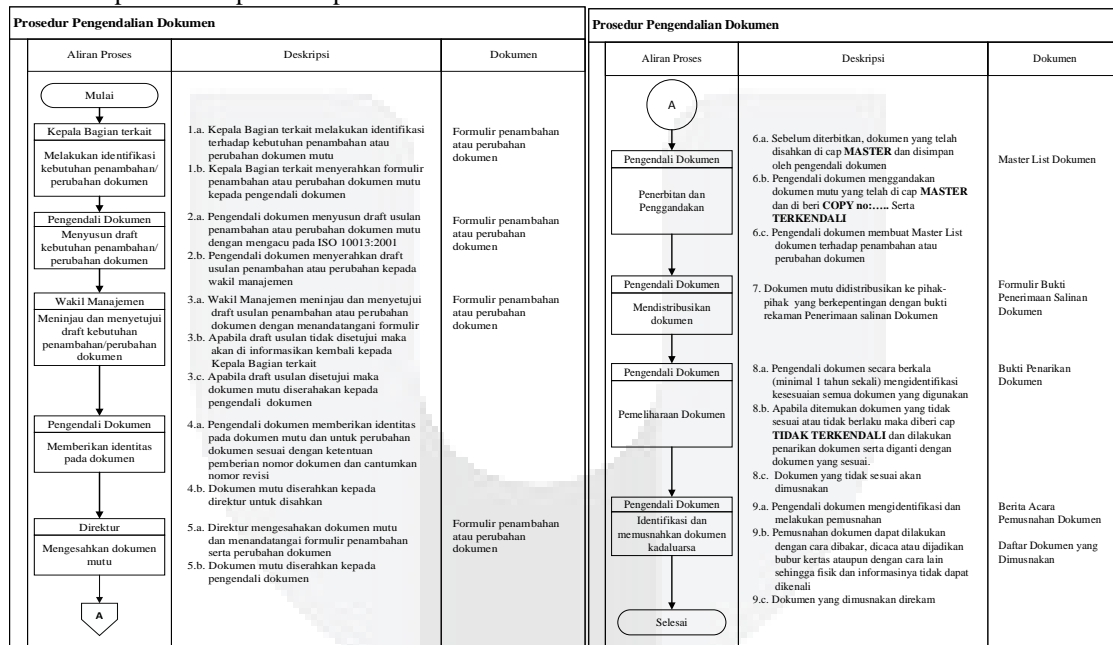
**Prosedur Pengendalian Dokumen**

| Aliran Proses | Deskripsi | Dokumen |
|---|---|---|
| Mulai | | |
| Kepala Bagian terkait<br>Melakukan identifikasi kebutuhan penambahan/ perubahan dokumen | 1.a. Kepala Bagian terkait melakukan identifikasi terhadap kebutuhan penambahan atau perubahan dokumen mutu<br>1.b. Kepala Bagian terkait menyerahkan formulir penambahan atau perubahan dokumen mutu kepada pengendali dokumen | Formulir penambahan atau perubahan dokumen |
| Pengendali Dokumen<br>Menyusun draft kebutuhan penambahan/ perubahan dokumen | 2.a. Pengendali dokumen menyusun draft usulan penambahan atau perubahan dokumen mutu dengan mengacu pada ISO 10013:2001<br>2.b. Pengendali dokumen menyerahkan draft usulan penambahan atau perubahan kepada wakil manajemen | Formulir penambahan atau perubahan dokumen |
| Wakil Manajemen<br>Meninjau dan menyetujui draft kebutuhan penambahan/perubahan dokumen | 3.a. Wakil Manajemen meninjau dan menyetujui draft usulan penambahan atau perubahan dokumen dengan menandatangani formulir<br>3.b. Apabila draft usulan tidak disetujui maka akan di informasikan kembali kepada Kepala Bagian terkait<br>3.c. Apabila draft usulan disetujui maka dokumen mutu diserahkan kepada pengendali dokumen | Formulir penambahan atau perubahan dokumen |
| Pengendali Dokumen<br>Memberikan identitas pada dokumen | 4.a. Pengendali dokumen memberikan identitas pada dokumen mutu dan untuk perubahan dokumen sesuai dengan ketentuan pemberian nomor dokumen dan cantumkan nomor revisi<br>4.b. Dokumen mutu diserahkan kepada direktur untuk disahkan | |
| Direktur<br>Mengesahkan dokumen mutu | 5.a. Direktur mengesahakan dokumen mutu dan menandatangai formulir penambahan serta perubahan dokumen<br>5.b. Dokumen mutu diserahkan kepada pengendali dokumen | Formulir penambahan atau perubahan dokumen |
| A | | |

**Prosedur Pengendalian Dokumen**

| Aliran Proses | Deskripsi | Dokumen |
|---|---|---|
| A | | |
| Pengendali Dokumen<br>Penerbitan dan Penggandakan | 6.a. Sebelum diterbitkan, dokumen yang telah disahkan di cap **MASTER** dan disimpan oleh pengendali dokumen<br>6.b. Pengendali dokumen menggandakan dokumen mutu yang telah di cap **MASTER** dan di beri **COPY no:…..** Serta **TERKENDALI**<br>6.c. Pengendali dokumen membuat Master List dokumen terhadap penambahan atau perubahan dokumen | Master List Dokumen |
| Pengendali Dokumen<br>Mendistribusikan dokumen | 7. Dokumen mutu didistribusikan ke pihak-pihak yang berkepentingan dengan bukti rekaman Penerimaan salinan Dokumen | Formulir Bukti Penerimaan Salinan Dokumen |
| Pengendali Dokumen<br>Pemeliharaan Dokumen | 8.a. Pengendali dokumen secara berkala (minimal 1 tahun sekali) mengidentifikasi kesesuaian semua dokumen yang digunakan<br>8.b. Apabila ditemukan dokumen yang tidak sesuai atau tidak berlaku maka diberi cap **TIDAK TERKENDALI** dan dilakukan penarikan dokumen serta diganti dengan dokumen yang sesuai.<br>8.c. Dokumen yang tidak sesuai akan dimusnakan | Bukti Penarikan Dokumen |
| Pengendali Dokumen<br>Identifikasi dan memusnahkan dokumen kadaluarsa | 9.a. Pengendali dokumen mengidentifikasi dan melakukan pemusnahan<br>9.b. Pemusnahan dokumen dapat dilakukan dengan cara dibakar, dicaca atau dijadikan bubur kertas ataupun dengan cara lain sehingga fisik dan informasinya tidak dapat dikenali<br>9.c. Dokumen yang dimusnakan direkam | Berita Acara Pemusnahan Dokumen<br>Daftar Dokumen yang Dimusnakan |
| Selesai | | |